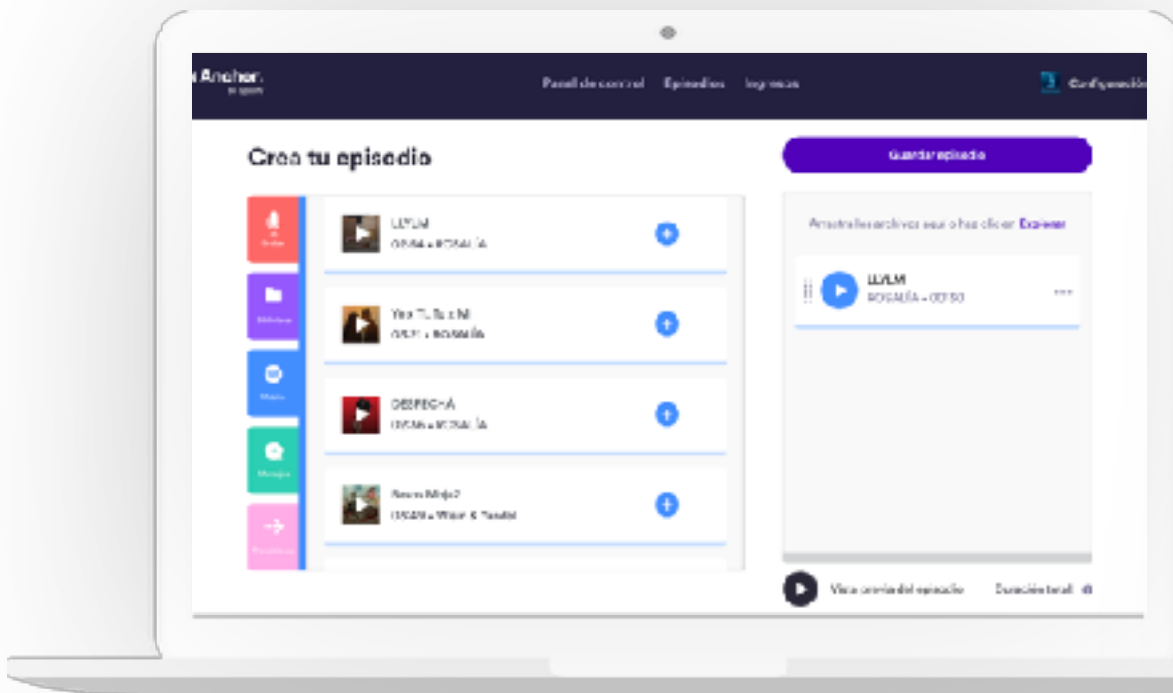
Anchor
by spotify

Panel de control Episodios Ingresos

Configuración

Crea tu episodio

Guardar episodio

Grabar

Biblioteca

Música

Mensajes

Transiciones

LLYLM
0:34 • ROSALÍA

Yo x Ti, Tu x Mi
0:21 • ROSALÍA

DESPECHÁ
0:34 • ROSALÍA

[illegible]
0:34 • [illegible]

Arrastra los archivos aquí o haz clic en Explorar

LLYLM
ROSALÍA • 00:50

Vista previa del episodio

Duración total